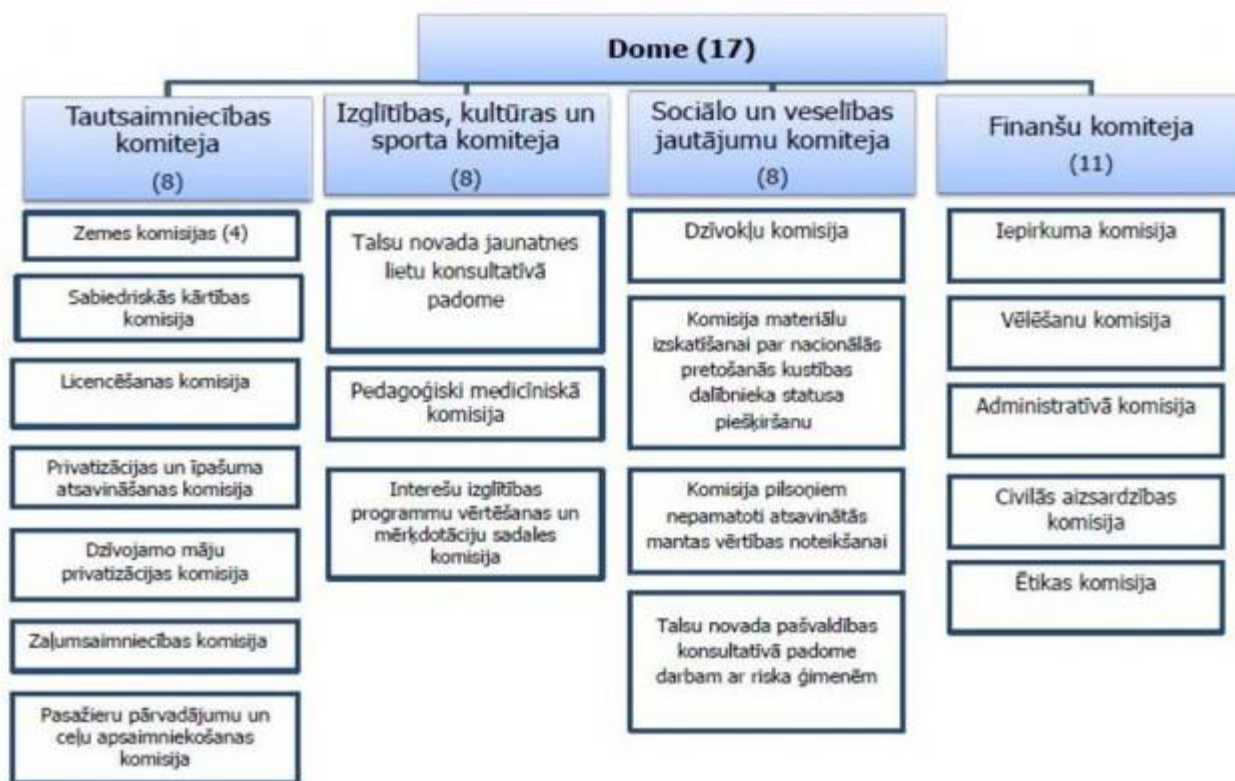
Dome (17)

Tautsaimniecības komiteja
(8)

Zemes komisijas (4)

Sabiedriskās kārtības komisija

Licencēšanas komisija

Privatizācijas un īpašuma atsavināšanas komisija

Dzīvojamo māju privatizācijas komisija

Zaļumsaimniecības komisija

Pasažieru pārvadājumu un ceļu apsaimniekošanas komisija

Izglītības, kultūras un sporta komiteja
(8)

Talsu novada jaunatnes lietu konsultatīvā padome

Pedagoģiski medicīniskā komisija

Interešu izglītības programmu vērtēšanas un mērķdotāciju sadales komisija

Sociālo un veselības jautājumu komiteja
(8)

Dzīvokļu komisija

Komisija materiālu izskatīšanai par nacionālās pretošanās kustības dalībnieka statusa piešķiršanu

Komisija pilsoņiem nepamatoti atsavinātās mantas vērtības noteikšanai

Talsu novada pašvaldības konsultatīvā padome darbam ar riska ģimenēm

Finanšu komiteja
(11)

Iepirkuma komisija

Vēlēšanu komisija

Administratīvā komisija

Civilās aizsardzības komisija

Ētikas komisija